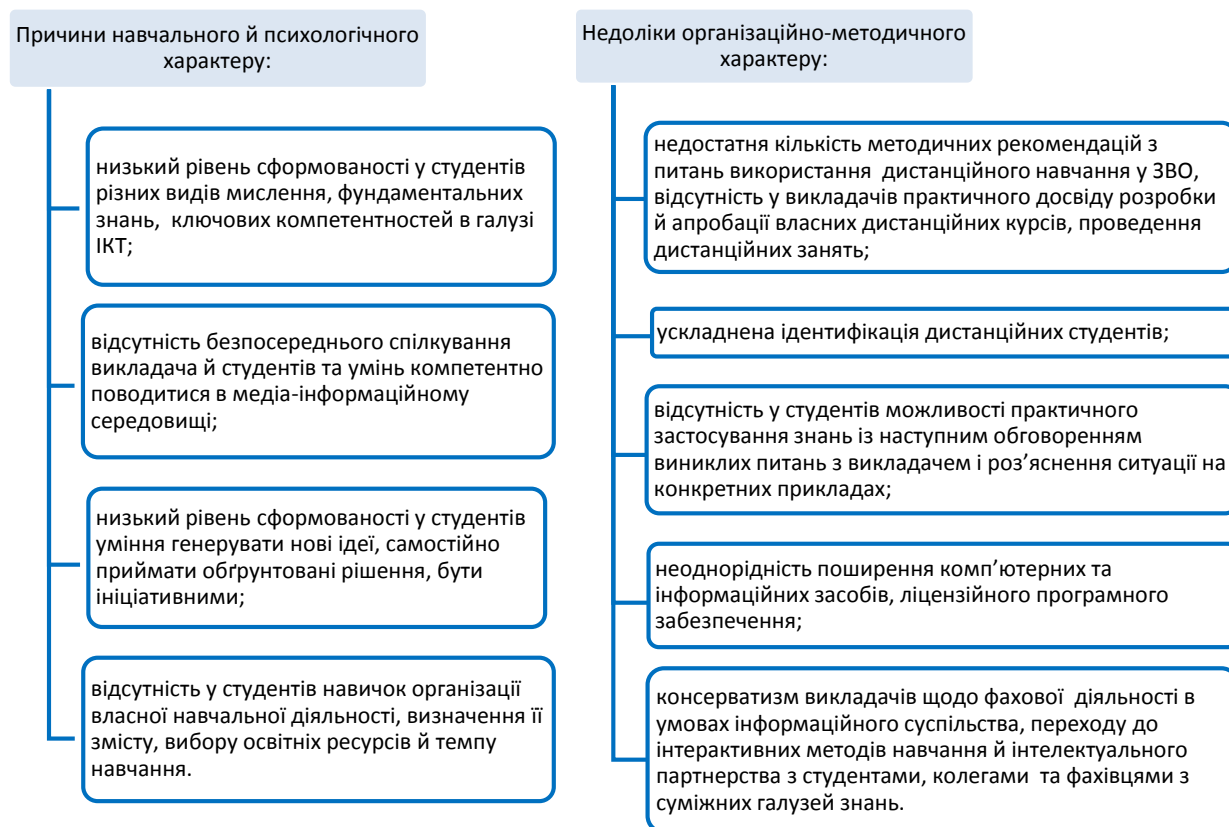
Причини навчального й психологічного характеру:

низький рівень сформованості у студентів різних видів мислення, фундаментальних знань, ключових компетентностей в галузі ІКТ;

відсутність безпосереднього спілкування викладача й студентів та умінь компетентно поводитися в медіа-інформаційному середовищі;

низький рівень сформованості у студентів уміння генерувати нові ідеї, самостійно приймати обґрунтовані рішення, бути ініціативними;

відсутність у студентів навичок організації власної навчальної діяльності, визначення її змісту, вибору освітніх ресурсів й темпу навчання.

Недоліки організаційно-методичного характеру:

недостатня кількість методичних рекомендацій з питань використання дистанційного навчання у ЗВО, відсутність у викладачів практичного досвіду розробки й апробації власних дистанційних курсів, проведення дистанційних занять;

ускладнена ідентифікація дистанційних студентів;

відсутність у студентів можливості практичного застосування знань із наступним обговоренням виниклих питань з викладачем і роз’яснення ситуації на конкретних прикладах;

неоднорідність поширення комп’ютерних та інформаційних засобів, ліцензійного програмного забезпечення;

консерватизм викладачів щодо фахової діяльності в умовах інформаційного суспільства, переходу до інтерактивних методів навчання й інтелектуального партнерства з студентами, колегами та фахівцями з суміжних галузей знань.